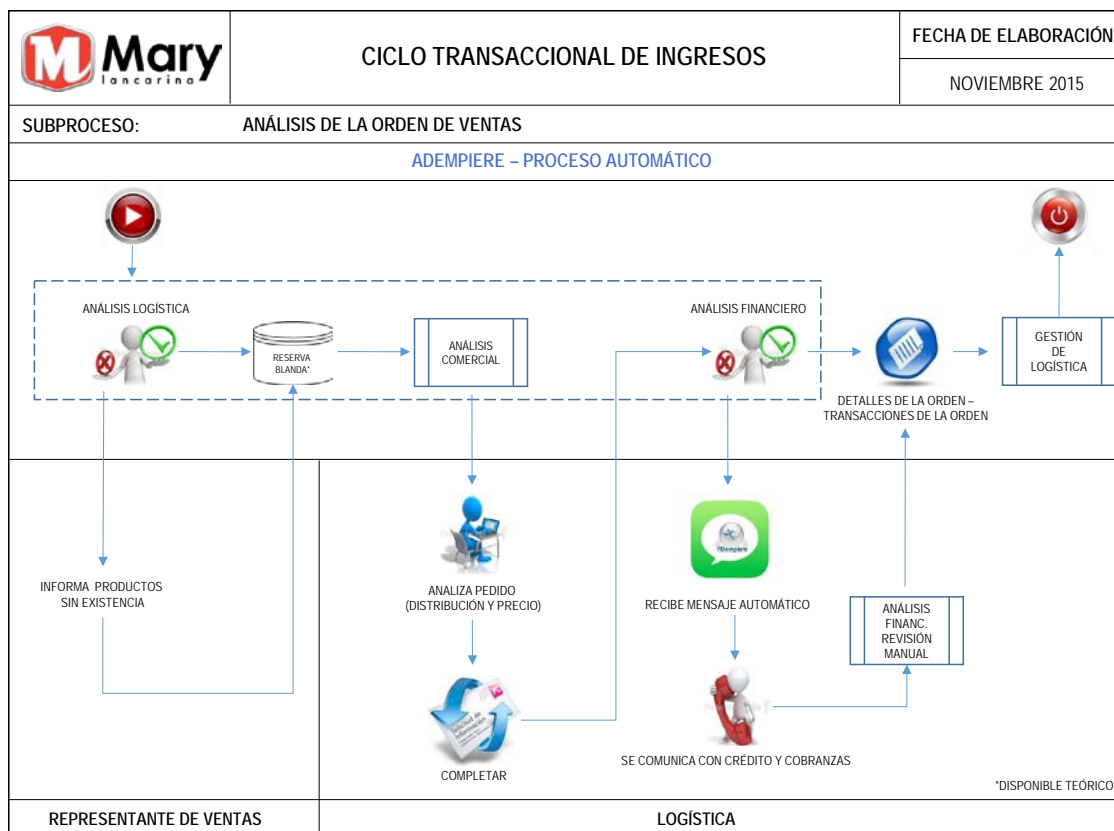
Mary lancarina

CICLO TRANSACCIONAL DE INGRESOS

FECHA DE ELABORACIÓN

NOVIEMBRE 2015

SUBPROCESO: ANÁLISIS DE LA ORDEN DE VENTAS

ADEMPIERE – PROCESO AUTOMÁTICO

ANÁLISIS LOGÍSTICA

RESERVA BLANDA*

ANÁLISIS COMERCIAL

ANÁLISIS FINANCIERO

DETALLES DE LA ORDEN – TRANSACCIONES DE LA ORDEN

GESTIÓN DE LOGÍSTICA

INFORMA PRODUCTOS SIN EXISTENCIA

ANALIZA PEDIDO (DISTRIBUCIÓN Y PRECIO)

COMPLETAR

iDempiere

RECIBE MENSAJE AUTOMÁTICO

ANÁLISIS FINANC. REVISIÓN MANUAL

SE COMUNICA CON CRÉDITO Y COBRANZAS

*DISPONIBLE TEÓRICO

REPRESENTANTE DE VENTAS

LOGÍSTICA